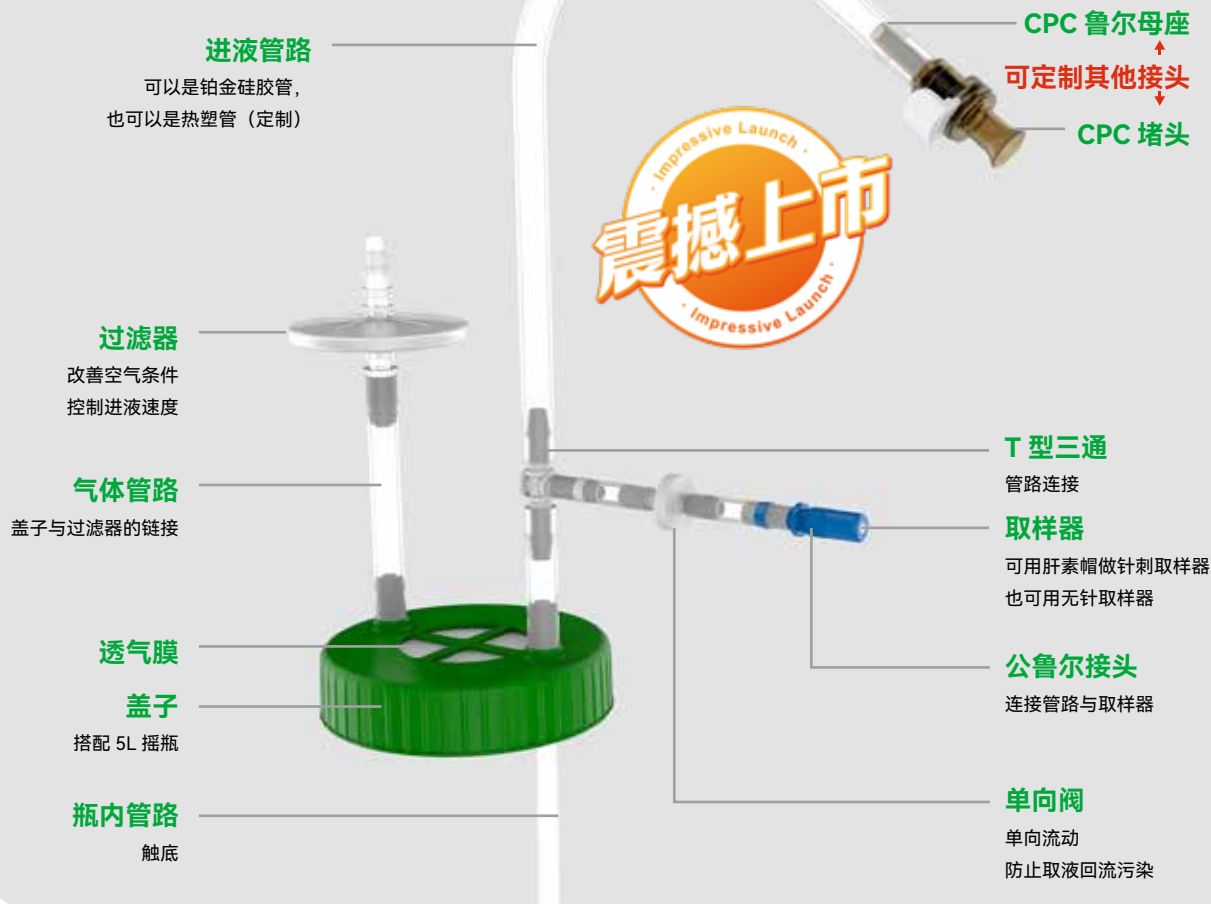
进液管路
可以是铂金硅胶管，
也可以是热塑管（定制）

CPC 鲁尔母座
可定制其他接头
CPC 堵头

Impressive Launch
震撼上市
Impressive Launch

过滤器
改善空气条件
控制进液速度

气体管路
盖子与过滤器的链接

T 型三通
管路连接

取样器
可用肝素帽做针刺取样器
也可用无针取样器

透气膜

盖子
搭配 5L 摇瓶

公鲁尔接头
连接管路与取样器

瓶内管路
触底

单向阀
单向流动
防止取液回流污染